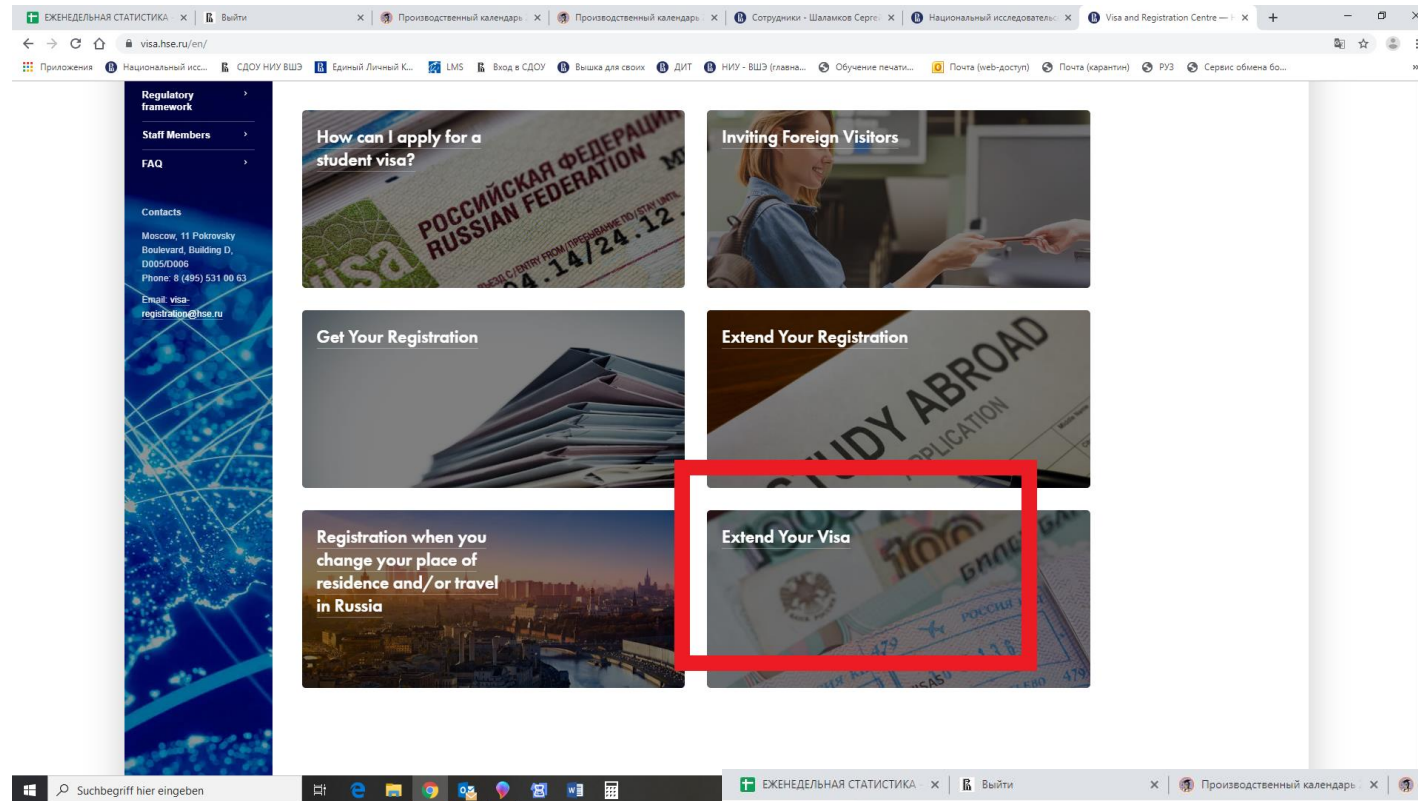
ЕЖЕНЕДЕЛЬНАЯ СТАТИСТИКА × | Выйти × | Производственный календарь × | Производственный календарь × | Сотрудники - Шаламков Серге × | Национальный исследовательс × | Visa and Registration Centre — × | +

visa.hse.ru/en/

Приложения | Национальный исс... | СДОУ НИУ ВШЭ | Единый Личный К... | LMS | Вход в СДОУ | Вышка для своих | ДИТ | НИУ - ВШЭ (главна... | Обучение печати... | Почта (web-доступ) | Почта (карантин) | РУЗ | Сервис обмена бо...

Regulatory framework

Staff Members

FAQ

Contacts

Moscow, 11 Pokrovsky Boulevard, Building D, D005/D006
Phone: 8 (495) 531 00 63

Email: visa-registration@hse.ru

How can I apply for a student visa?

Inviting Foreign Visitors

Get Your Registration

Extend Your Registration

Registration when you change your place of residence and/or travel in Russia

Extend Your Visa

Suchbegriff hier eingeben

ЕЖЕНЕДЕЛЬНАЯ СТАТИСТИКА × | Выйти × | Производственный календарь ×